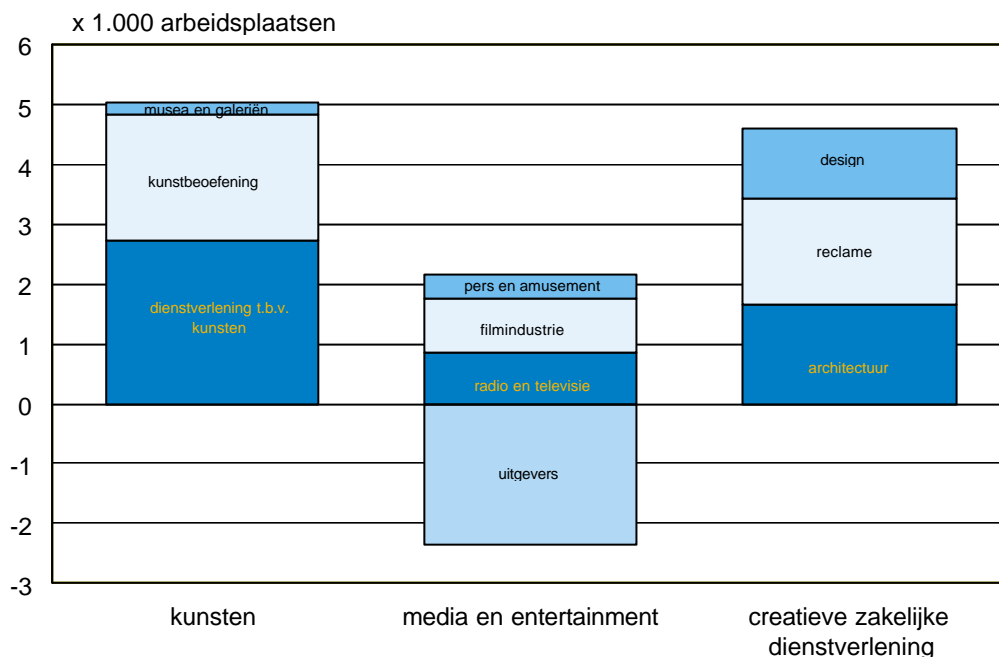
x 1.000 arbeidsplaatsen

6
5
4
3
2
1
0
-1
-2
-3

musea en galeriën
kunstbeoefening
dienstverlening t.b.v. kunsten

pers en amusement
filmindustrie
radio en televisie
uitgevers

design
reclame
architectuur

kunsten
media en entertainment
creatieve zakelijke dienstverlening